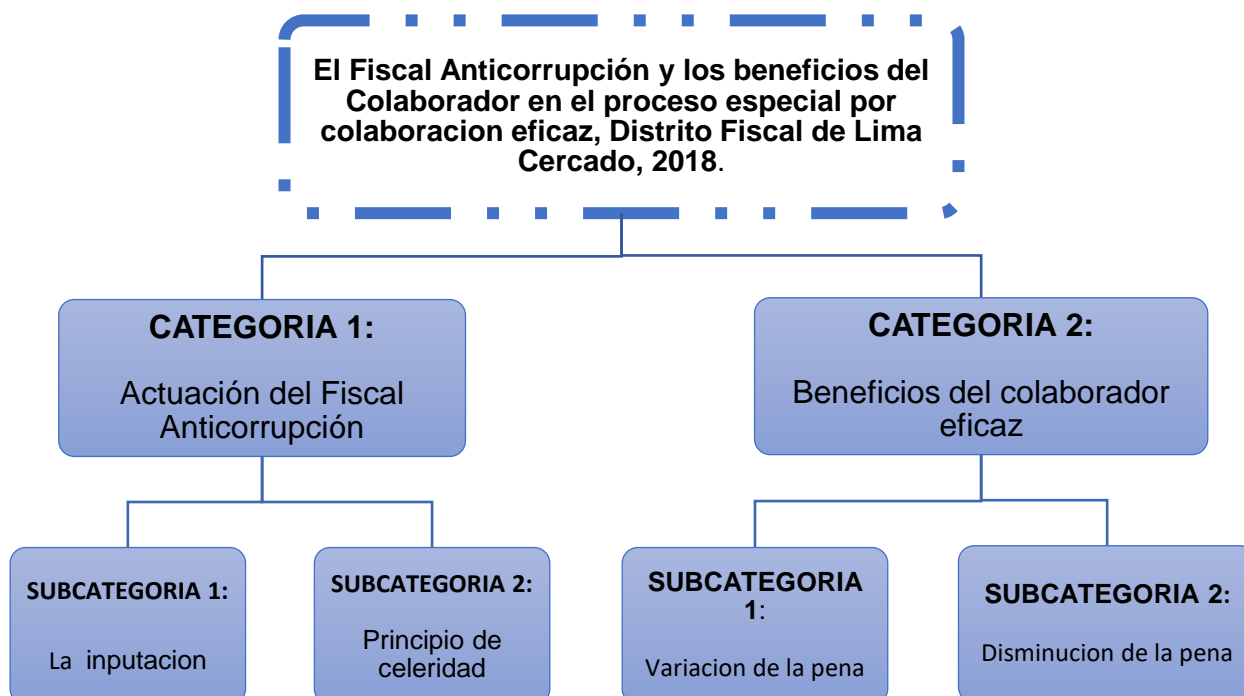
El Fiscal Anticorrupción y los beneficios del Colaborador en el proceso especial por colaboracion eficaz, Distrito Fiscal de Lima Cercado, 2018.

CATEGORIA 1:

Actuación del Fiscal Anticorrupción

CATEGORIA 2:

Beneficios del colaborador eficaz

SUBCATEGORIA 1:

La inputacion

SUBCATEGORIA 2:

Principio de celeridad

SUBCATEGORIA 1:

Variacion de la pena

SUBCATEGORIA 2:

Disminucion de la pena